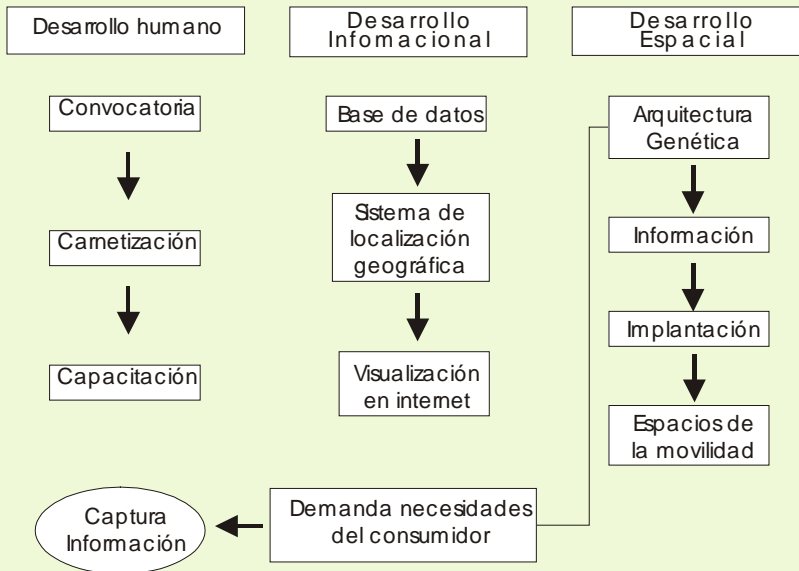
Desarrollo humano

Desarrollo Infomacional

Desarrollo Espacial

Convocatoria

Carnetización

Capacitación

Base de datos

Sistema de localización geográfica

Visualización en internet

Arquitectura Genética

Información

Implantación

Espacios de la movilidad

Captura Información

Demanda necesidades del consumidor